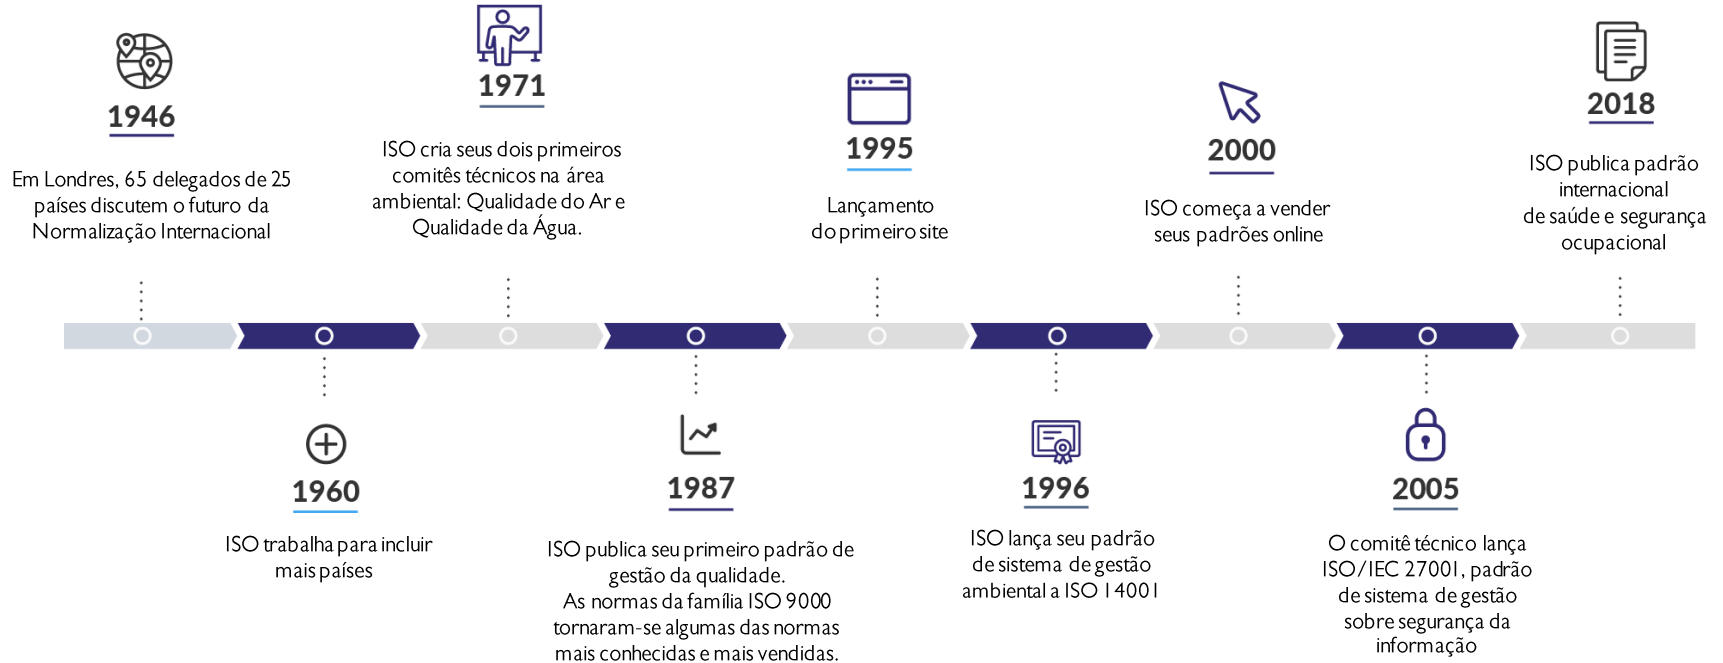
1946

Em Londres, 65 delegados de 25 países discutem o futuro da Normalização Internacional

1960

ISO trabalha para incluir mais países

1971

ISO cria seus dois primeiros comitês técnicos na área ambiental: Qualidade do Ar e Qualidade da Água.

1987

ISO publica seu primeiro padrão de gestão da qualidade. As normas da família ISO 9000 tornaram-se algumas das normas mais conhecidas e mais vendidas.

1995

Lançamento do primeiro site

1996

ISO lança seu padrão de sistema de gestão ambiental a ISO 14001

2000

ISO começa a vender seus padrões online

2005

O comitê técnico lança ISO/IEC 27001, padrão de sistema de gestão sobre segurança da informação

2018

ISO publica padrão internacional de saúde e segurança ocupacional